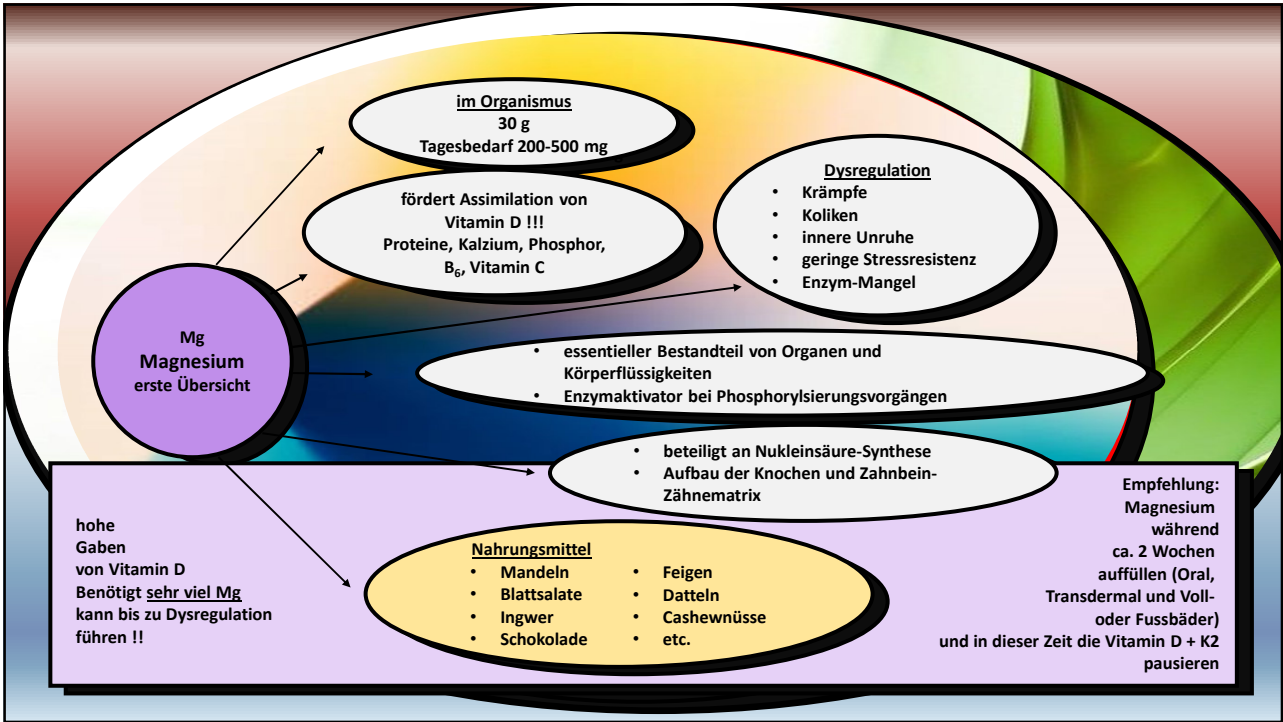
im Organismus
30 g
Tagesbedarf 200-500 mg

fördert Assimilation von Vitamin D !!!
Proteine, Kalzium, Phosphor, $B_6$, Vitamin C

Dysregulation
• Krämpfe
• Koliken
• innere Unruhe
• geringe Stressresistenz
• Enzym-Mangel

Mg
Magnesium
erste Übersicht

• essentieller Bestandteil von Organen und Körperflüssigkeiten
• Enzymaktivator bei Phosphorylsierungsvorgängen

• beteiligt an Nukleinsäure-Synthese
• Aufbau der Knochen und Zahnbein-Zähnematrix

hohe Gaben von Vitamin D Benötigt sehr viel Mg kann bis zu Dysregulation führen !!

Nahrungsmittel
• Mandeln
• Blattsalate
• Ingwer
• Schokolade
• Feigen
• Datteln
• Cashewnüsse
• etc.

Empfehlung: Magnesium während ca. 2 Wochen auffüllen (Oral, Transdermal und Voll- oder Fussbäder) und in dieser Zeit die Vitamin D + K2 pausieren